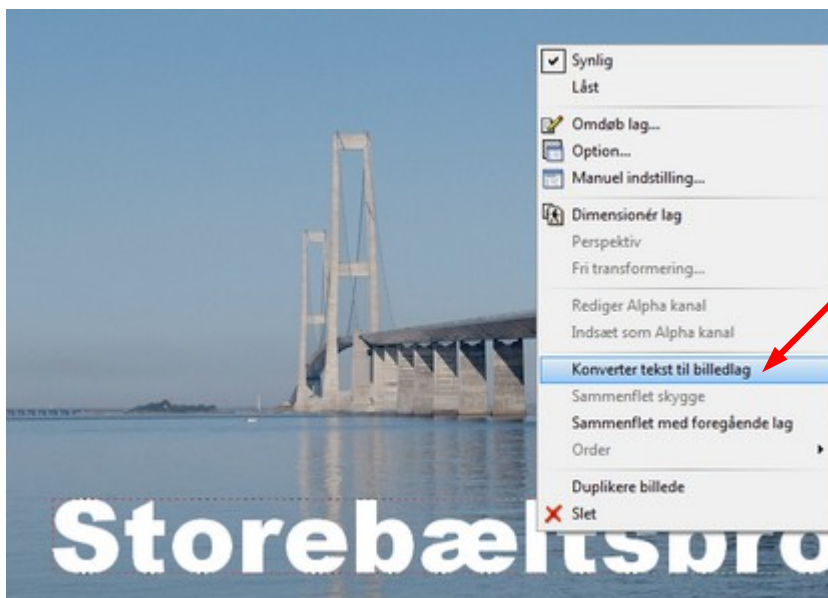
Synlig
Låst
Omdøb lag...
Option...
Manuel indstilling...
Dimensionér lag
Perspektiv
Fri transformering...
Rediger Alpha kanal
Indsæt som Alpha kanal
Konverter tekst til billedlag
Sammenflet skygge
Sammenflet med foregående lag
Order
Duplikere billede
Slet

Storebæltsbro